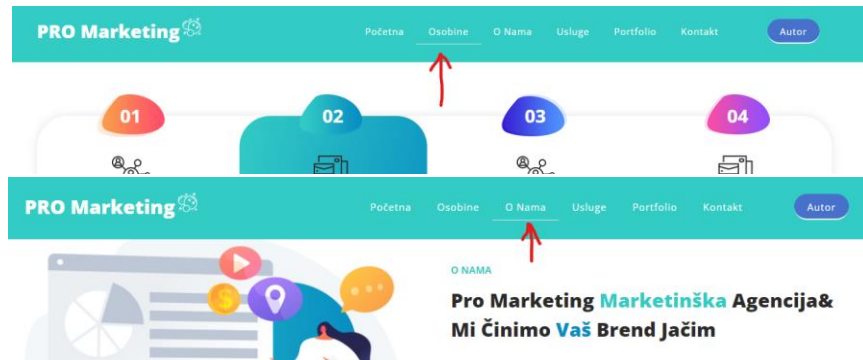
PRO Marketing

Početna Osobine O Nama Usluge Portfolio Kontakt Autor

01 02 03 04

PRO Marketing

Početna Osobine O Nama Usluge Portfolio Kontakt Autor

O NAMA

Pro Marketing Marketinška Agencija& Mi Činimo Vaš Brend Jačim